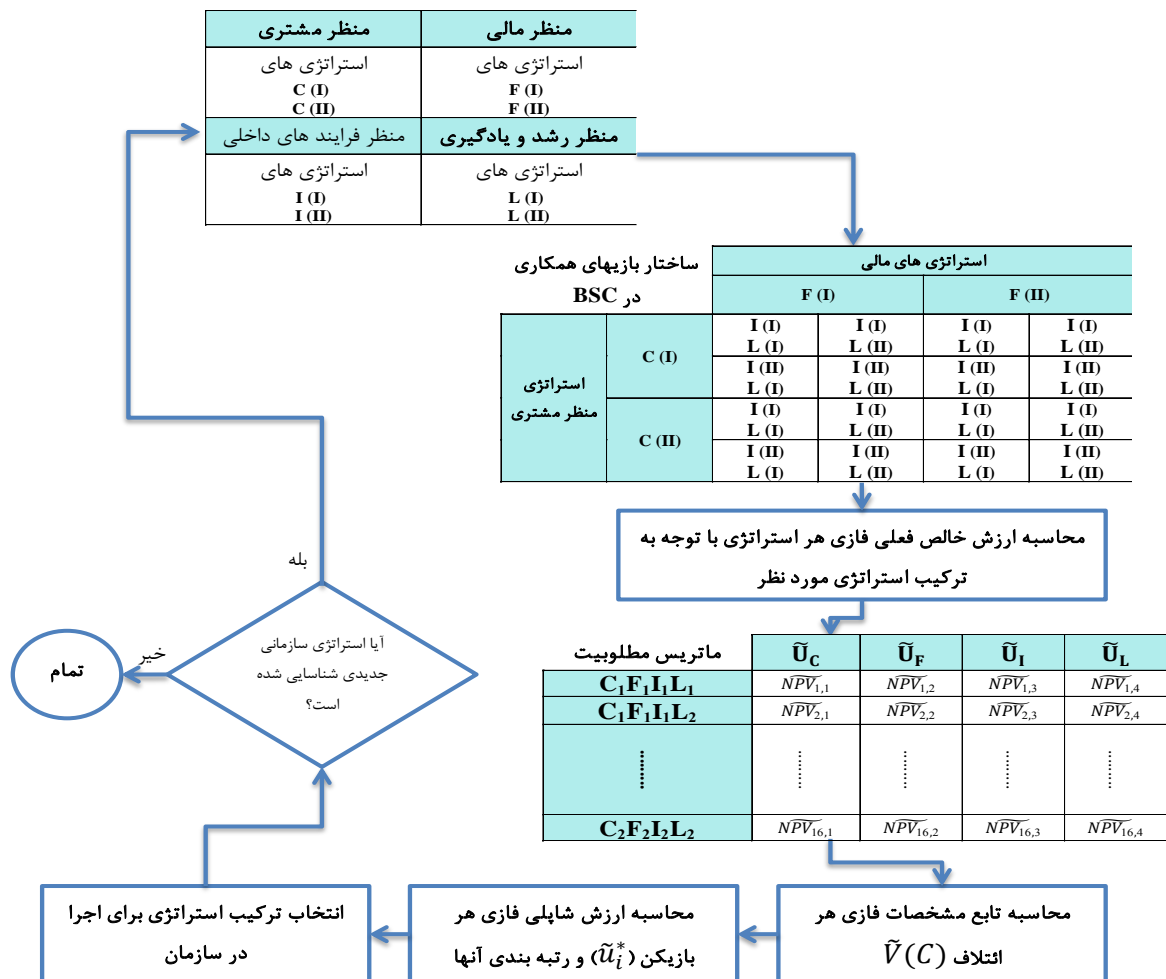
| منظر مشتری | منظر مالی |
|---|---|
| استراتژی های C (I) C (II) | استراتژی های F (I) F (II) |
| منظر فرایند های داخلی | منظر رشد و یادگیری |
| استراتژی های I (I) I (II) | استراتژی های L (I) L (II) |

ساختار بازیهای همکاری در BSC

| | | استراتژی های مالی | | | |
|---|---|---|---|---|---|
| | | F (I) | | F (II) | |
| استراتژی منظر مشتری | C (I) | I (I) L (I) | I (I) L (II) | I (I) L (I) | I (I) L (II) |
| | | I (II) L (I) | I (II) L (II) | I (II) L (I) | I (II) L (II) |
| | C (II) | I (I) L (I) | I (I) L (II) | I (I) L (I) | I (I) L (II) |
| | | I (II) L (I) | I (II) L (II) | I (II) L (I) | I (II) L (II) |

محاسبه ارزش خالص فعلی فازی هر استراتژی با توجه به ترکیب استراتژی مورد نظر

ماتریس مطلوبیت

| | $\widetilde{U}_C$ | $\widetilde{U}_F$ | $\widetilde{U}_I$ | $\widetilde{U}_L$ |
|---|---|---|---|---|
| $C_1F_1I_1L_1$ | $\widetilde{NPV}_{1,1}$ | $\widetilde{NPV}_{1,2}$ | $\widetilde{NPV}_{1,3}$ | $\widetilde{NPV}_{1,4}$ |
| $C_1F_1I_1L_2$ | $\widetilde{NPV}_{2,1}$ | $\widetilde{NPV}_{2,2}$ | $\widetilde{NPV}_{2,3}$ | $\widetilde{NPV}_{2,4}$ |
| ⋮ | ⋮ | ⋮ | ⋮ | ⋮ |
| $C_2F_2I_2L_2$ | $\widetilde{NPV}_{16,1}$ | $\widetilde{NPV}_{16,2}$ | $\widetilde{NPV}_{16,3}$ | $\widetilde{NPV}_{16,4}$ |

بله

آیا استراتژی سازمانی جدیدی شناسایی شده است؟

خیر

تمام

محاسبه تابع مشخصات فازی هر ائتلاف $\widetilde{V}(C)$

محاسبه ارزش شاپلی فازی هر بازیکن ($\tilde{u}_i^*$) و رتبه بندی آنها

انتخاب ترکیب استراتژی برای اجرا در سازمان